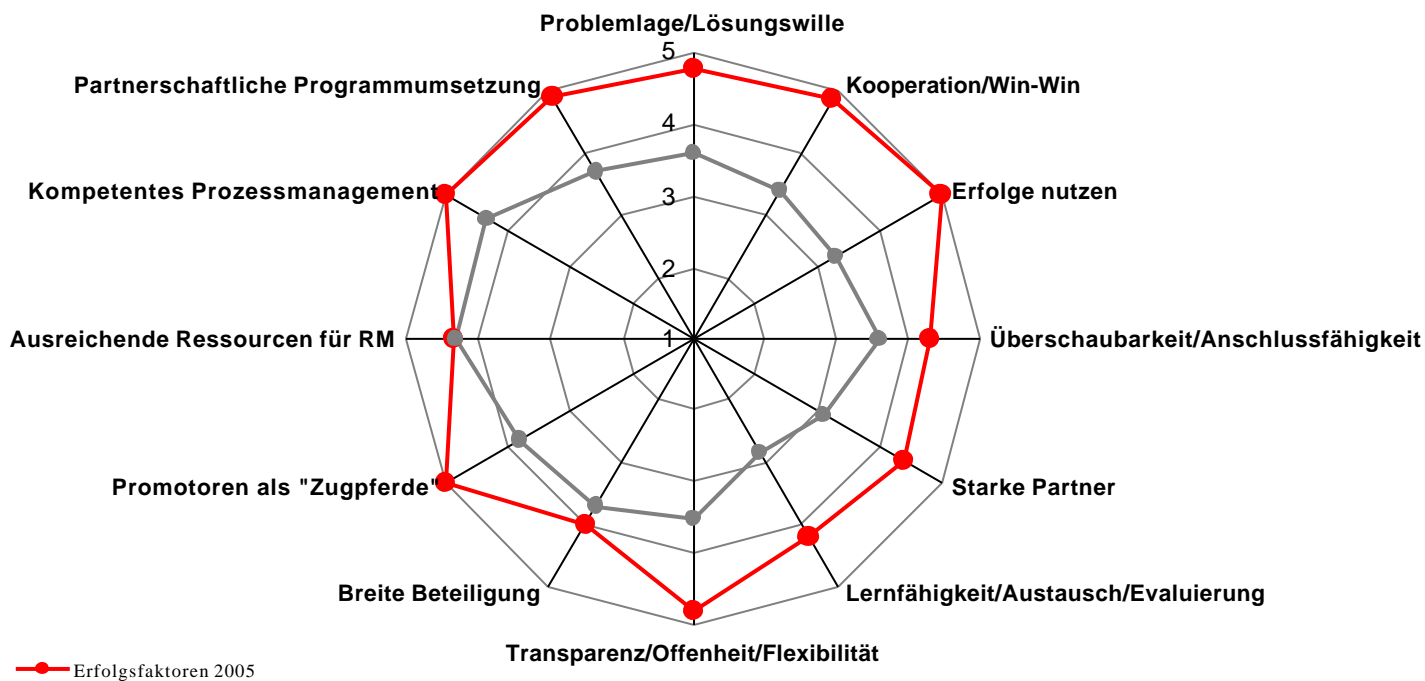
Problemlage/Lösungswille

5

4

3

2

1

Kooperation/Win-Win

Erfolge nutzen

Überschaubarkeit/Anschlussfähigkeit

Starke Partner

Lernfähigkeit/Austausch/Evaluierung

Transparenz/Offenheit/Flexibilität

Breite Beteiligung

Promotoren als "Zugpferde"

Ausreichende Ressourcen für RM

Kompetentes Prozessmanagement

Partnerschaftliche Programmumsetzung

Erfolgsfaktoren 2005